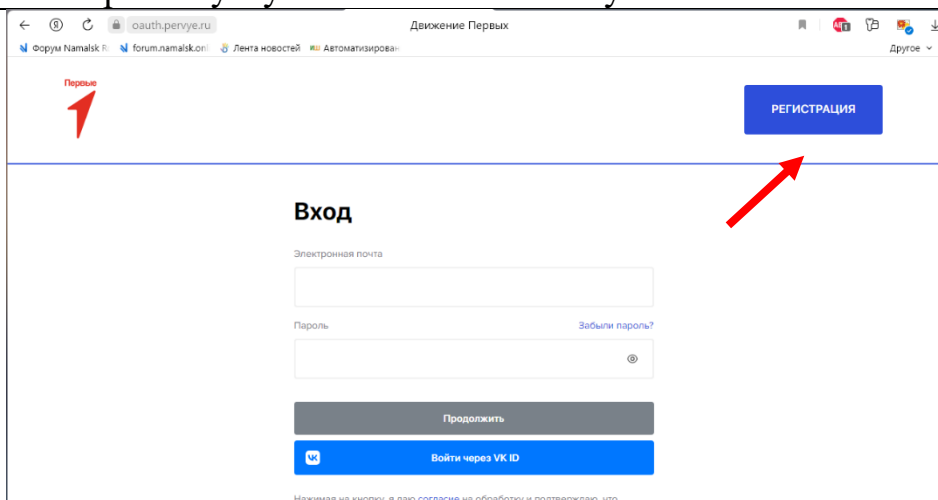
oauth.pervye.ru Движение Первых

Форум Namalsk R forum.namalsk.onl Лента новостей Автоматизирован Другое

Первые

РЕГИСТРАЦИЯ

Вход

Электронная почта

Пароль Забыли пароль?

Продолжить

Войти через VK ID

Нажимая на кнопку, я даю согласие на обработку и подтверждаю, что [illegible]